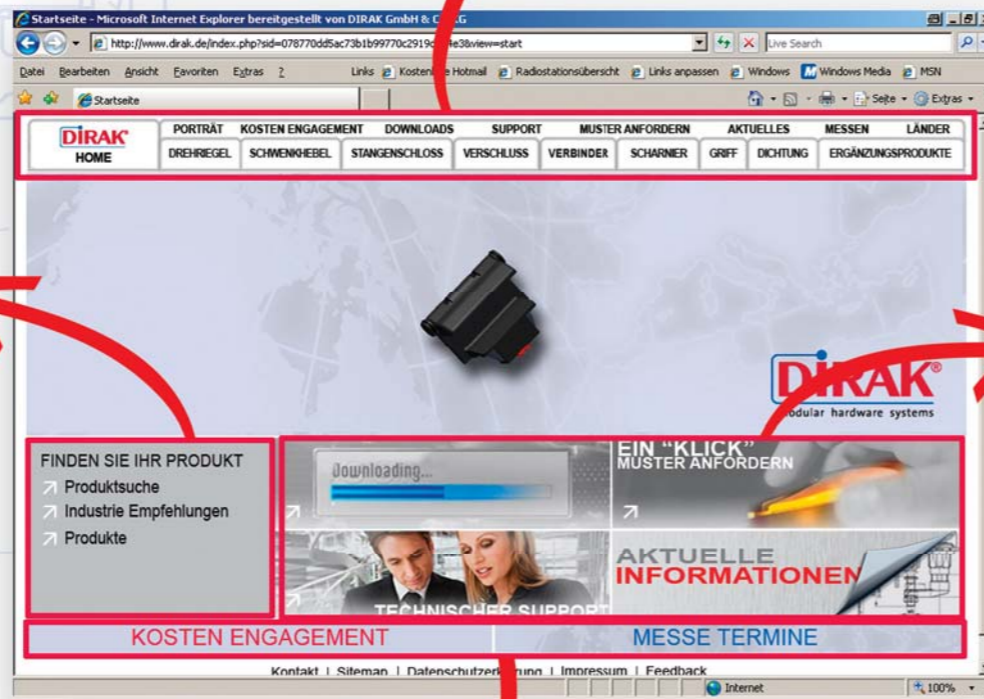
Startseite - Microsoft Internet Explorer bereitgestellt von DIRAK GmbH & C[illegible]G

http://www.dirak.de/index.php?sid=078770dd5ac73b1b99770c2919c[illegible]e38view=start

Live Search

Datei Bearbeiten Ansicht Favoriten Extras ?

Links Kosten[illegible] Hotmail Radiostationsübersicht Links anpassen Windows Windows Media MSN

Startseite

Seite Extras

DIRAK HOME

PORTRÄT KOSTEN ENGAGEMENT DOWNLOADS SUPPORT MUSTER ANFORDERN AKTUELLES MESSEN LÄNDER

DREHRIEGEL SCHWENKHEBEL STANGENSCHLOSS VERSCHLUSS VERBINDER SCHARNIER GRIFF DICHTUNG ERGÄNZUNGSPRODUKTE

DIRAK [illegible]odular hardware systems

FINDEN SIE IHR PRODUKT
Produktsuche
Industrie Empfehlungen
Produkte

Downloading...

EIN "KLICK" MUSTER ANFORDERN

TECHNISCHER SUPPORT

AKTUELLE INFORMATIONEN

KOSTEN ENGAGEMENT

MESSE TERMINE

Kontakt | Sitemap | Datenschutzerk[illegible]rung | Impressum | Feedback

Internet

100%